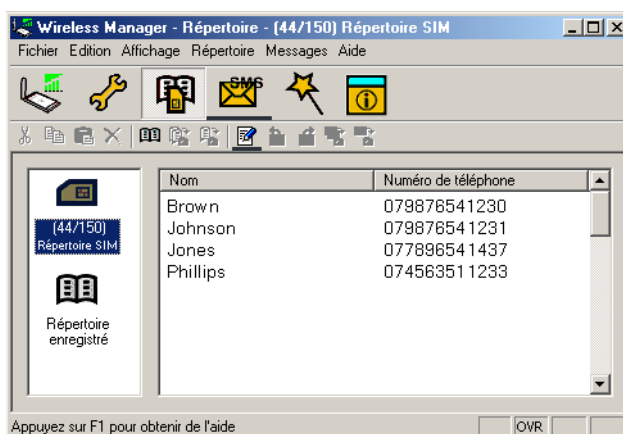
Wireless Manager - Répertoire - (44/150) Répertoire SIM

Fichier Edition Affichage Répertoire Messages Aide

SMS

(44/150)
Répertoire SIM

Répertoire enregistré

| Nom | Numéro de téléphone |
|---|---|
| Brown | 079876541230 |
| Johnson | 079876541231 |
| Jones | 077896541437 |
| Phillips | 074563511233 |

Appuyez sur F1 pour obtenir de l'aide

OVR